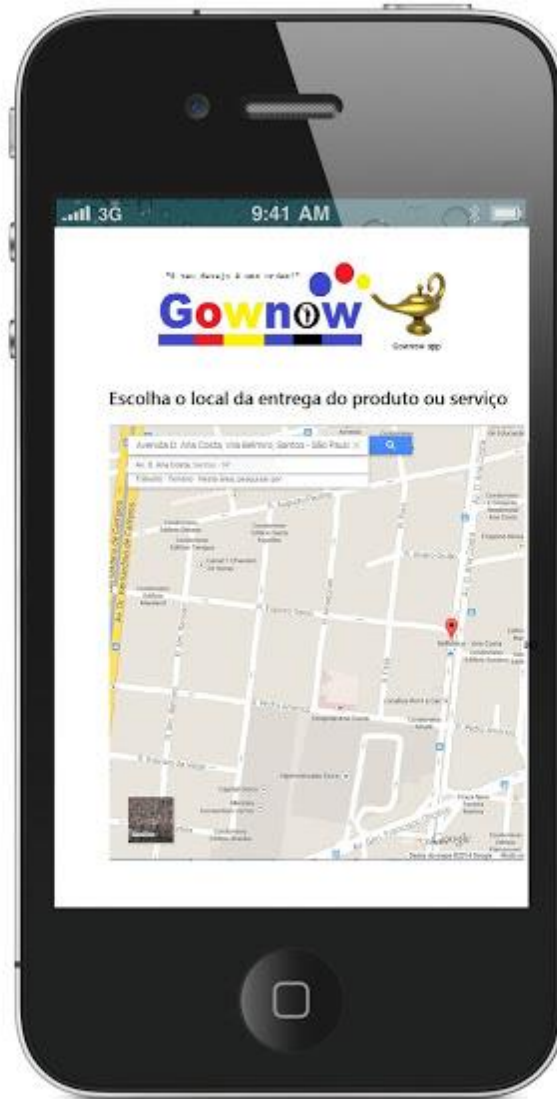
3G 9:41 AM

"O seu desejo é uma ordem!"

Gownow

Gownow app

Escolha o local da entrega do produto ou serviço

Avenida D. Ana Costa, Vila Belmiro, Santos - São Paulo

Av. D. Ana Costa, Santos - SP

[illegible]

Google

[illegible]